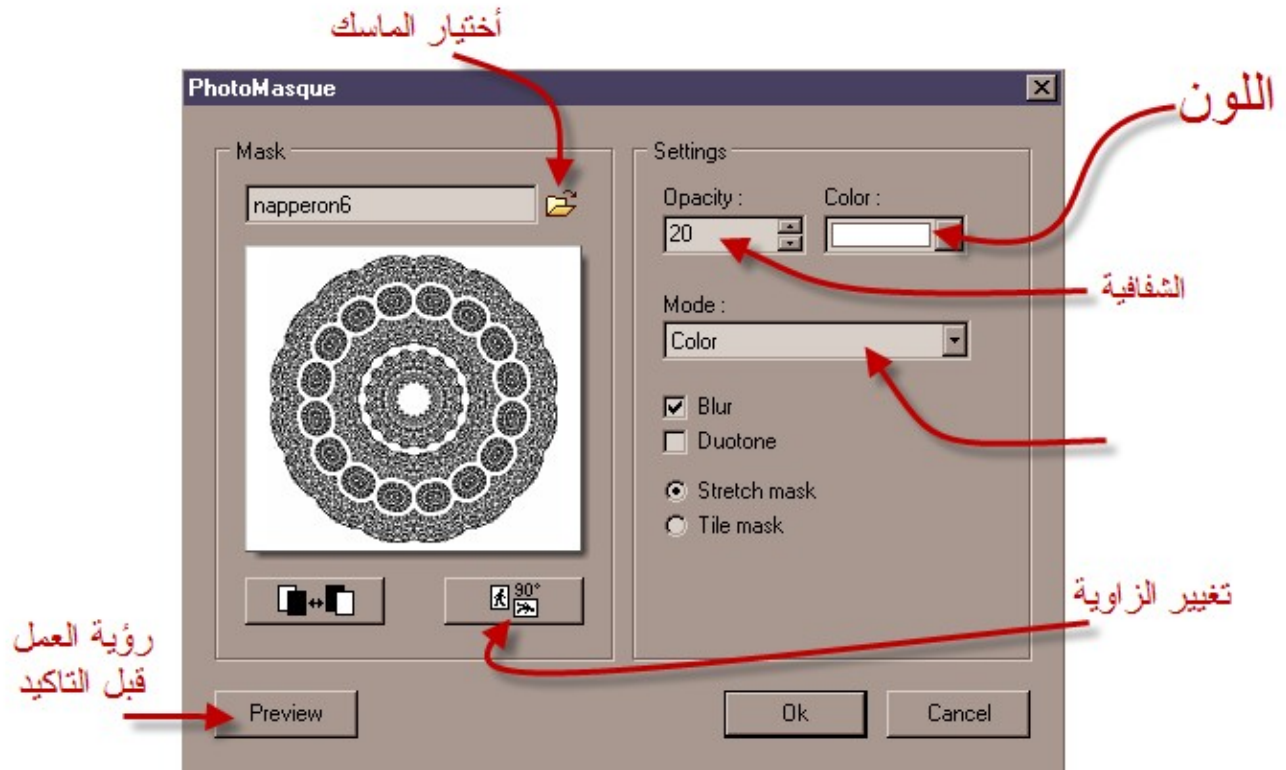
أختيار الماسك

PhotoMasque

اللون

Mask

napperon6

Settings

Opacity :

20

Color :

الشفافية

Mode :

Color

Blur

Duotone

Stretch mask

Tile mask

90°

تغيير الزاوية

رؤية العمل قبل التاكيد

Preview

Ok

Cancel